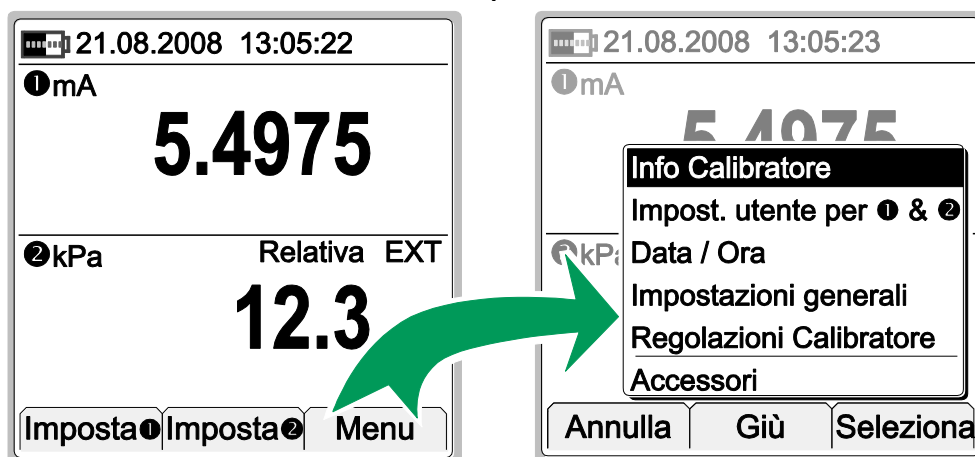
21.08.2008 13:05:22
❶mA
5.4975
❷kPa Relativa EXT
12.3
Imposta❶ Imposta❷ Menu

21.08.2008 13:05:23
❶mA
Info Calibratore
Impost. utente per ❶ & ❷
Data / Ora
Impostazioni generali
Regolazioni Calibratore
Accessori
Annulla Giù Seleziona